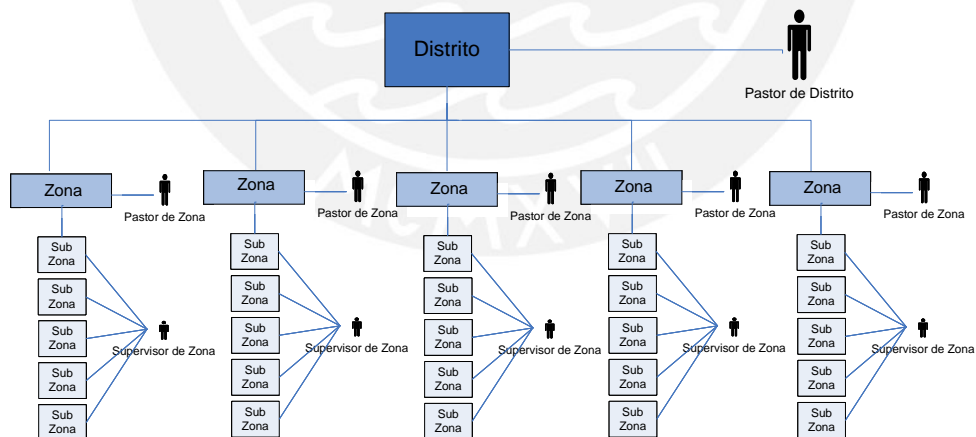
Distrito

Pastor de Distrito

Zona
Pastor de Zona
Sub Zona
Sub Zona
Sub Zona
Sub Zona
Sub Zona
Supervisor de Zona

Zona
Pastor de Zona
Sub Zona
Sub Zona
Sub Zona
Sub Zona
Sub Zona
Supervisor de Zona

Zona
Pastor de Zona
Sub Zona
Sub Zona
Sub Zona
Sub Zona
Sub Zona
Supervisor de Zona

Zona
Pastor de Zona
Sub Zona
Sub Zona
Sub Zona
Sub Zona
Sub Zona
Supervisor de Zona

Zona
Pastor de Zona
Sub Zona
Sub Zona
Sub Zona
Sub Zona
Sub Zona
Supervisor de Zona